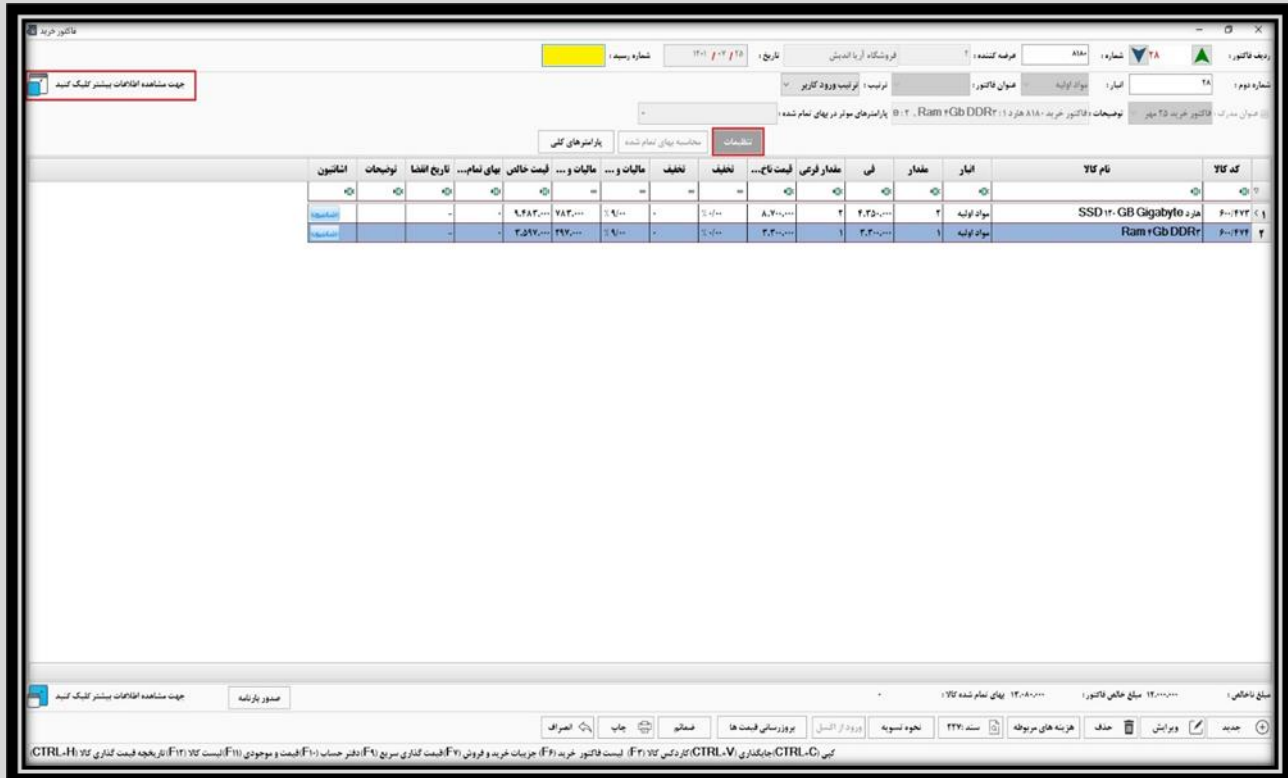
فاکتور خرید

ردیف فاکتور : ۲۸ شماره : ۸۱۸۰ عرضه کننده : ۲ فروشگاه آریا اندیش تاریخ : ۱۴۰۱/۰۷/۲۵ شماره رسید :

شماره دوم : ۲۸ انبار : مواد اولیه عنوان فاکتور : ترتیب : ترتیب ورود کاربر

جهت مشاهده اطلاعات بیشتر کلیک کنید

عنوان مدرک : فاکتور خرید ۲۵ مهر توضیحات : فاکتور خرید ۸۱۸۰ هارد ۱ : Ram ۲Gb DDR۳ ، ۲ : ۲ پارامترهای موثر در بهای تمام شده :

تنظیمات محاسبه بهای تمام شده پارامترهای کلی

| کد کالا | نام کالا | انبار | مقدار | فی | مقدار فرعی | قیمت ناخ... | تخفیف | تخفیف | مالیات و ... | مالیات و ... | قیمت خالص | بهای تمام... | تاریخ انقضا | توضیحات | اشانتیون |
|---|---|---|---|---|---|---|---|---|---|---|---|---|---|---|---|
| ۶۰۰/۴۷۳ | هارد SSD ۱۲۰ GB Gigabyte | مواد اولیه | ۲ | ۴,۳۵۰,۰۰۰ | ۲ | ۸,۷۰۰,۰۰۰ | ٪۰/۰۰ | | ٪۹/۰۰ | ۷۸۳,۰۰۰ | ۹,۴۸۳,۰۰۰ | - | | | اشانتیون |
| ۶۰۰/۴۷۴ | Ram ۴Gb DDR۳ | مواد اولیه | ۱ | ۳,۳۰۰,۰۰۰ | ۱ | ۳,۳۰۰,۰۰۰ | ٪۰/۰۰ | | ٪۹/۰۰ | ۲۹۷,۰۰۰ | ۳,۵۹۷,۰۰۰ | - | | | اشانتیون |

مبلغ ناخالص : ۱۲,۰۰۰,۰۰۰ مبلغ خالص فاکتور : ۱۳,۰۸۰,۰۰۰ بهای تمام شده کالا :

صدور بارنامه جهت مشاهده اطلاعات بیشتر کلیک کنید

جدید ویرایش حذف هزینه های مربوطه سند ۲۲۷ نحوه تسویه ورود از اکسل بروزرسانی قیمت ها ضمائم چاپ انصراف

کپی (CTRL+C) جایگذاری (CTRL+V) کاردکس کالا (F3) لیست فاکتور خرید (F6) جزییات خرید و فروش (F7) قیمت گذاری سریع (F9) دفتر حساب (F10) قیمت و موجودی (F11) لیست کالا (F12) تاریخچه قیمت گذاری کالا (CTRL+H)